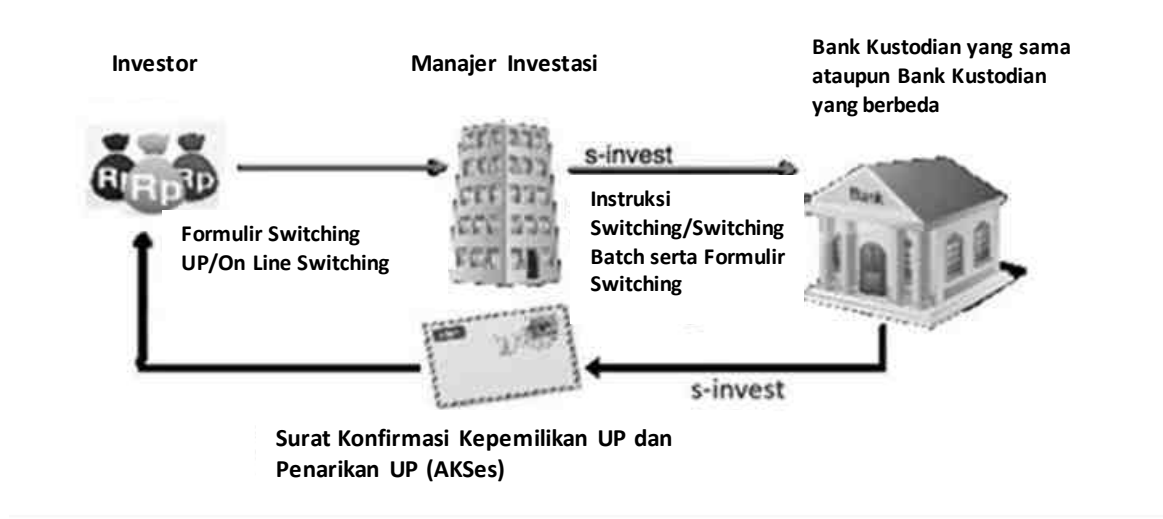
Investor

Manajer Investasi

Bank Kustodian yang sama ataupun Bank Kustodian yang berbeda

Rp Rp Rp

s-invest

Instruksi Switching/Switching Batch serta Formulir Switching

Bank

Formulir Switching UP/On Line Switching

s-invest

Surat Konfirmasi Kepemilikan UP dan Penarikan UP (AKSes)